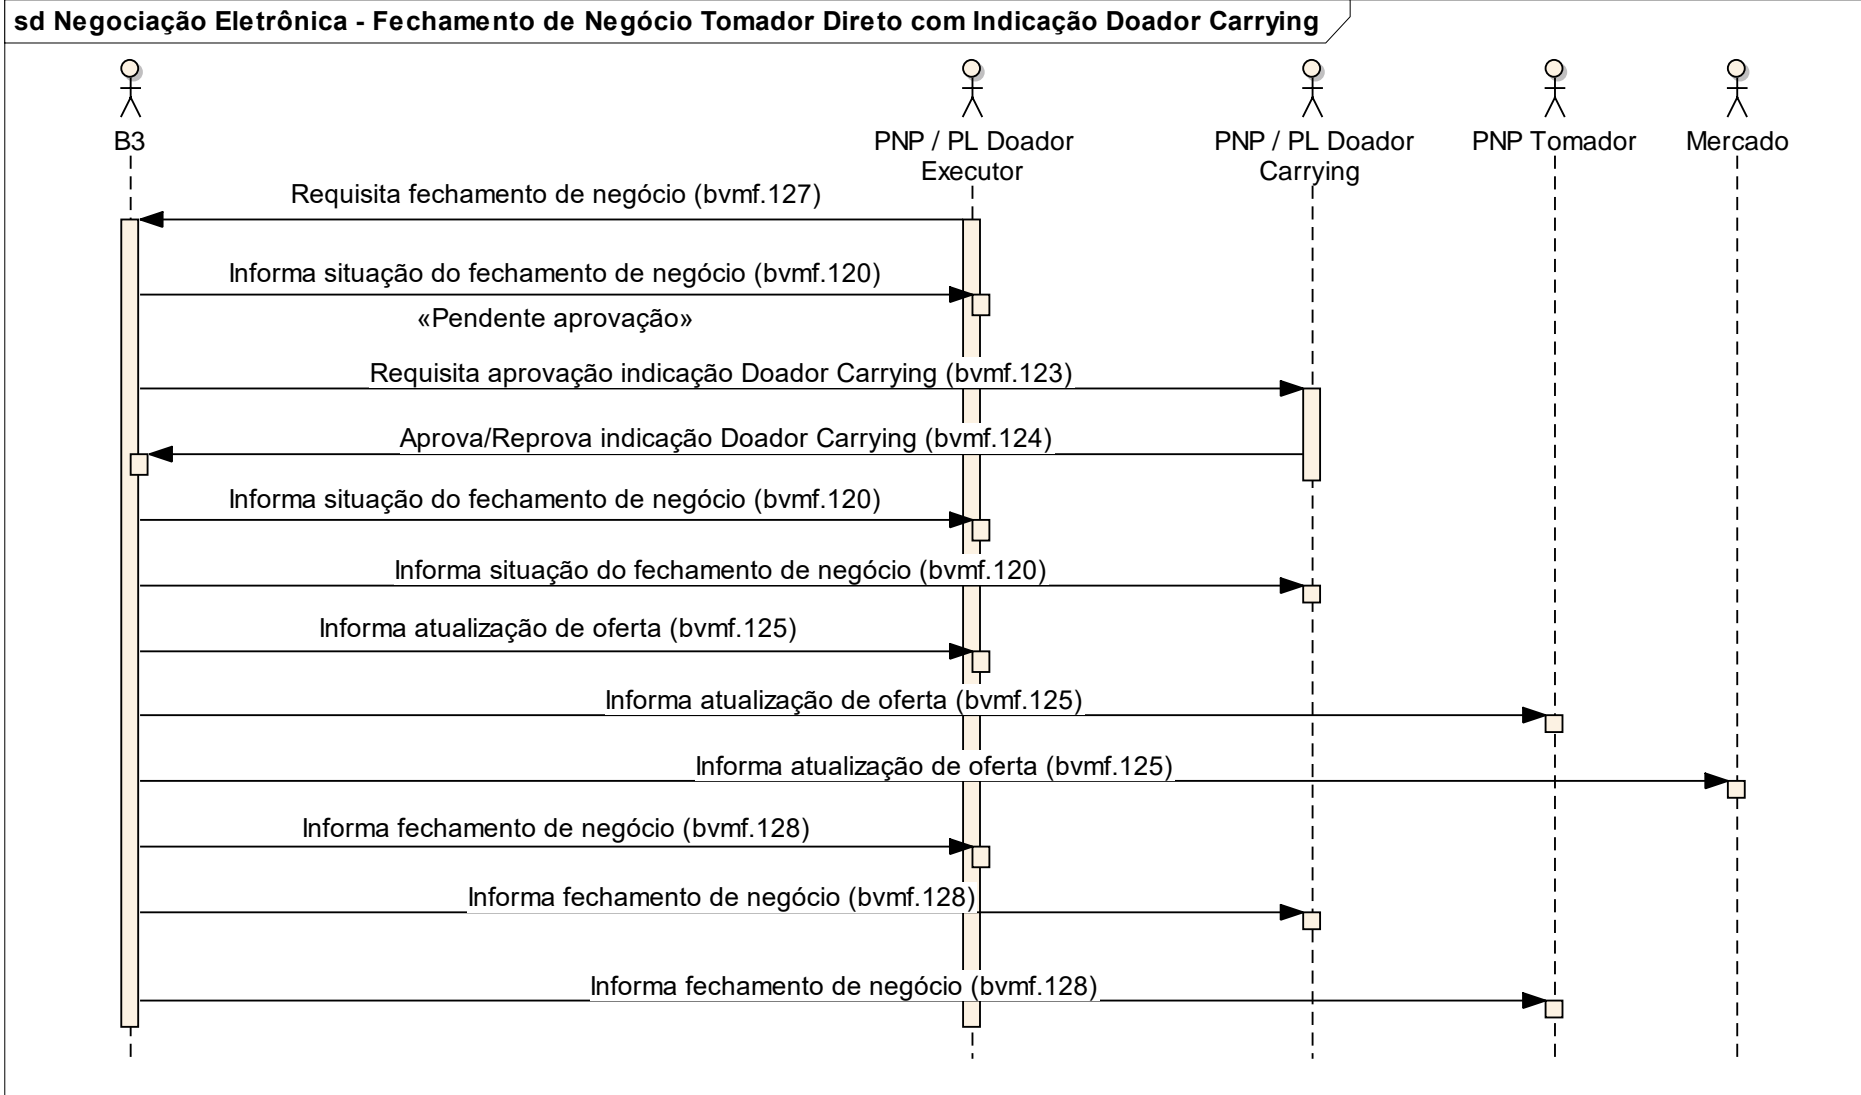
sd Negociação Eletrônica - Fechamento de Negócio Tomador Direto com Indicação Doador Carrying

B3

PNP / PL Doador Executor

PNP / PL Doador Carrying

PNP Tomador

Mercado

Requisita fechamento de negócio (bvmf.127)

Informa situação do fechamento de negócio (bvmf.120)

«Pendente aprovação»

Requisita aprovação indicação Doador Carrying (bvmf.123)

Aprova/Reprova indicação Doador Carrying (bvmf.124)

Informa situação do fechamento de negócio (bvmf.120)

Informa situação do fechamento de negócio (bvmf.120)

Informa atualização de oferta (bvmf.125)

Informa atualização de oferta (bvmf.125)

Informa atualização de oferta (bvmf.125)

Informa fechamento de negócio (bvmf.128)

Informa fechamento de negócio (bvmf.128)

Informa fechamento de negócio (bvmf.128)